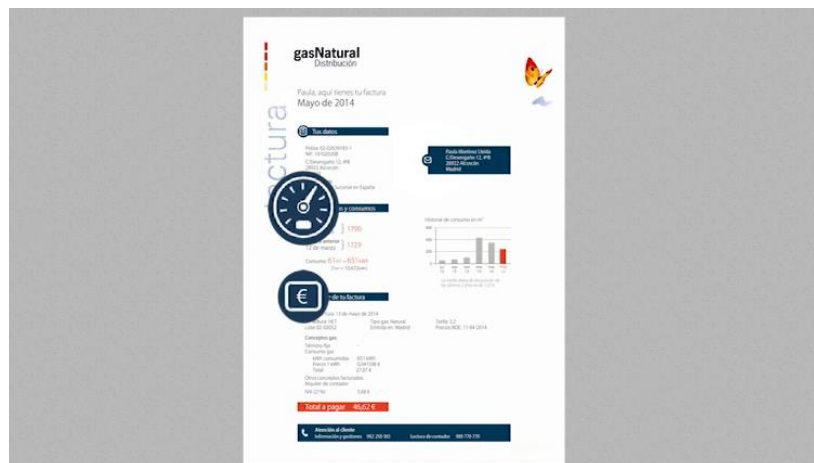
gasNatural
Distribución

Paula, aquí tienes tu factura
Mayo de 2014

factura

Tus datos

Paula Martínez Ureña
C/Desengaño 12, 4ºB
28002 Alcorcón
Madrid

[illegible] y consumos

1790

1729

Consumo: 61m³ = 651 kWh

Historial de consumo en m³

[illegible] de tu factura

Conceptos gas

Total a pagar 46,62 €

Atención al cliente